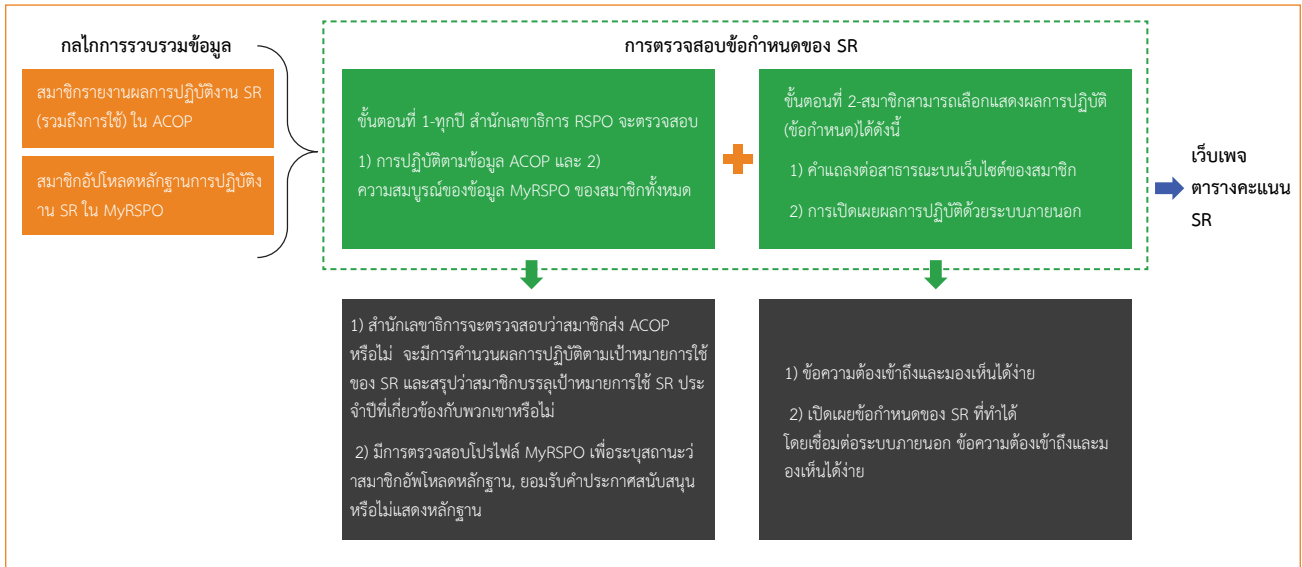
กลไกการรวบรวมข้อมูล

สมาชิกรายงานผลการปฏิบัติงาน SR (รวมถึงการใช้) ใน ACOP

สมาชิกอัปโหลดหลักฐานการปฏิบัติงาน SR ใน MyRSPO

การตรวจสอบข้อกำหนดของ SR

ขั้นตอนที่ 1-ทุกปี สำนักเลขาธิการ RSPO จะตรวจสอบ

1) การปฏิบัติตามข้อมูล ACOP และ 2) ความสมบูรณ์ของข้อมูล MyRSPO ของสมาชิกทั้งหมด

ขั้นตอนที่ 2-สมาชิกสามารถเลือกแสดงผลการปฏิบัติ (ข้อกำหนด)ได้ดังนี้

1) คำแถลงต่อสาธารณะบนเว็บไซต์ของสมาชิก

2) การเปิดเผยผลการปฏิบัติด้วยระบบภายนอก

เว็บเพจ ตารางคะแนน SR

1) สำนักเลขาธิการจะตรวจสอบว่าสมาชิกส่ง ACOP หรือไม่ จะมีการคำนวนผลการปฏิบัติตามเป้าหมายการใช้ของ SR และสรุปว่าสมาชิกบรรลุเป้าหมายการใช้ SR ประจำปีที่เกี่ยวข้องกับพวกเขาหรือไม่

2) มีการตรวจสอบโปรไฟล์ MyRSPO เพื่อระบุสถานะว่าสมาชิกอัพโหลดหลักฐาน, ยอมรับคำประกาศสนับสนุน หรือไม่แสดงหลักฐาน

1) ข้อความต้องเข้าถึงและมองเห็นได้ง่าย

2) เปิดเผยข้อกำหนดของ SR ที่ทำได้ โดยเชื่อมต่อระบบภายนอก ข้อความต้องเข้าถึงและมองเห็นได้ง่าย